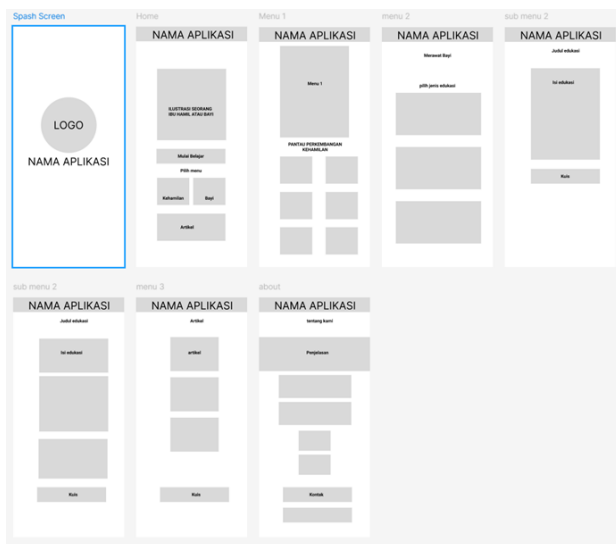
Spash Screen

LOGO

NAMA APLIKASI

Home

NAMA APLIKASI

ILUSTRASI SEORANG IBU HAMIL ATAU BAYI

Mulai Belajar

Pilih menu

Kehamilan

Bayi

Artikel

Menu 1

NAMA APLIKASI

Menu 1

PANTAU PERKEMBANGAN KEHAMILAN

menu 2

NAMA APLIKASI

Merawat Bayi

pilih jenis edukasi

sub menu 2

NAMA APLIKASI

Judul edukasi

Isi edukasi

Kuis

sub menu 2

NAMA APLIKASI

Judul edukasi

Isi edukasi

Kuis

menu 3

NAMA APLIKASI

Artikel

artikel

Kuis

about

NAMA APLIKASI

tentang kami

Penjelasan

Kontak